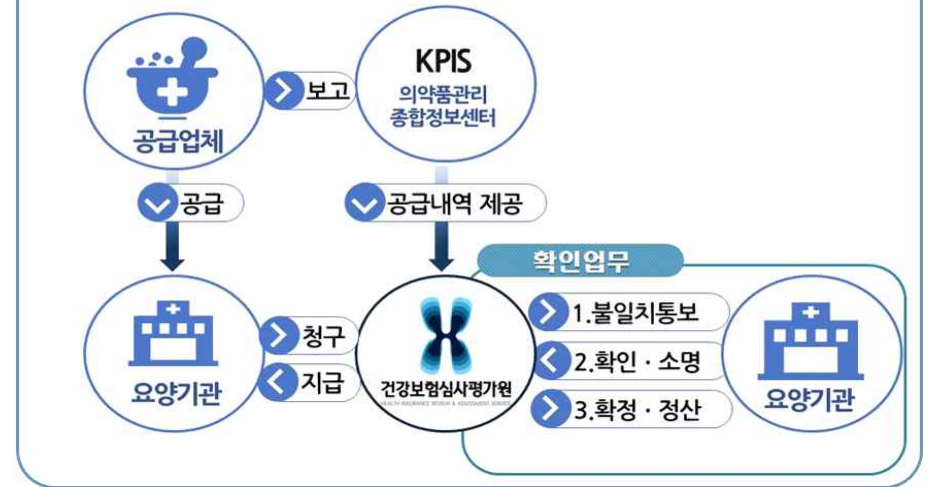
공급업체

보고

KPIS
의약품관리
종합정보센터

공급

공급내역 제공

확인업무

요양기관

청구

지급

건강보험심사평가원
HEALTH INSURANCE REVIEW & ASSESSMENT SERVICE

1.불일치통보

2.확인 · 소명

3.확정 · 정산

요양기관